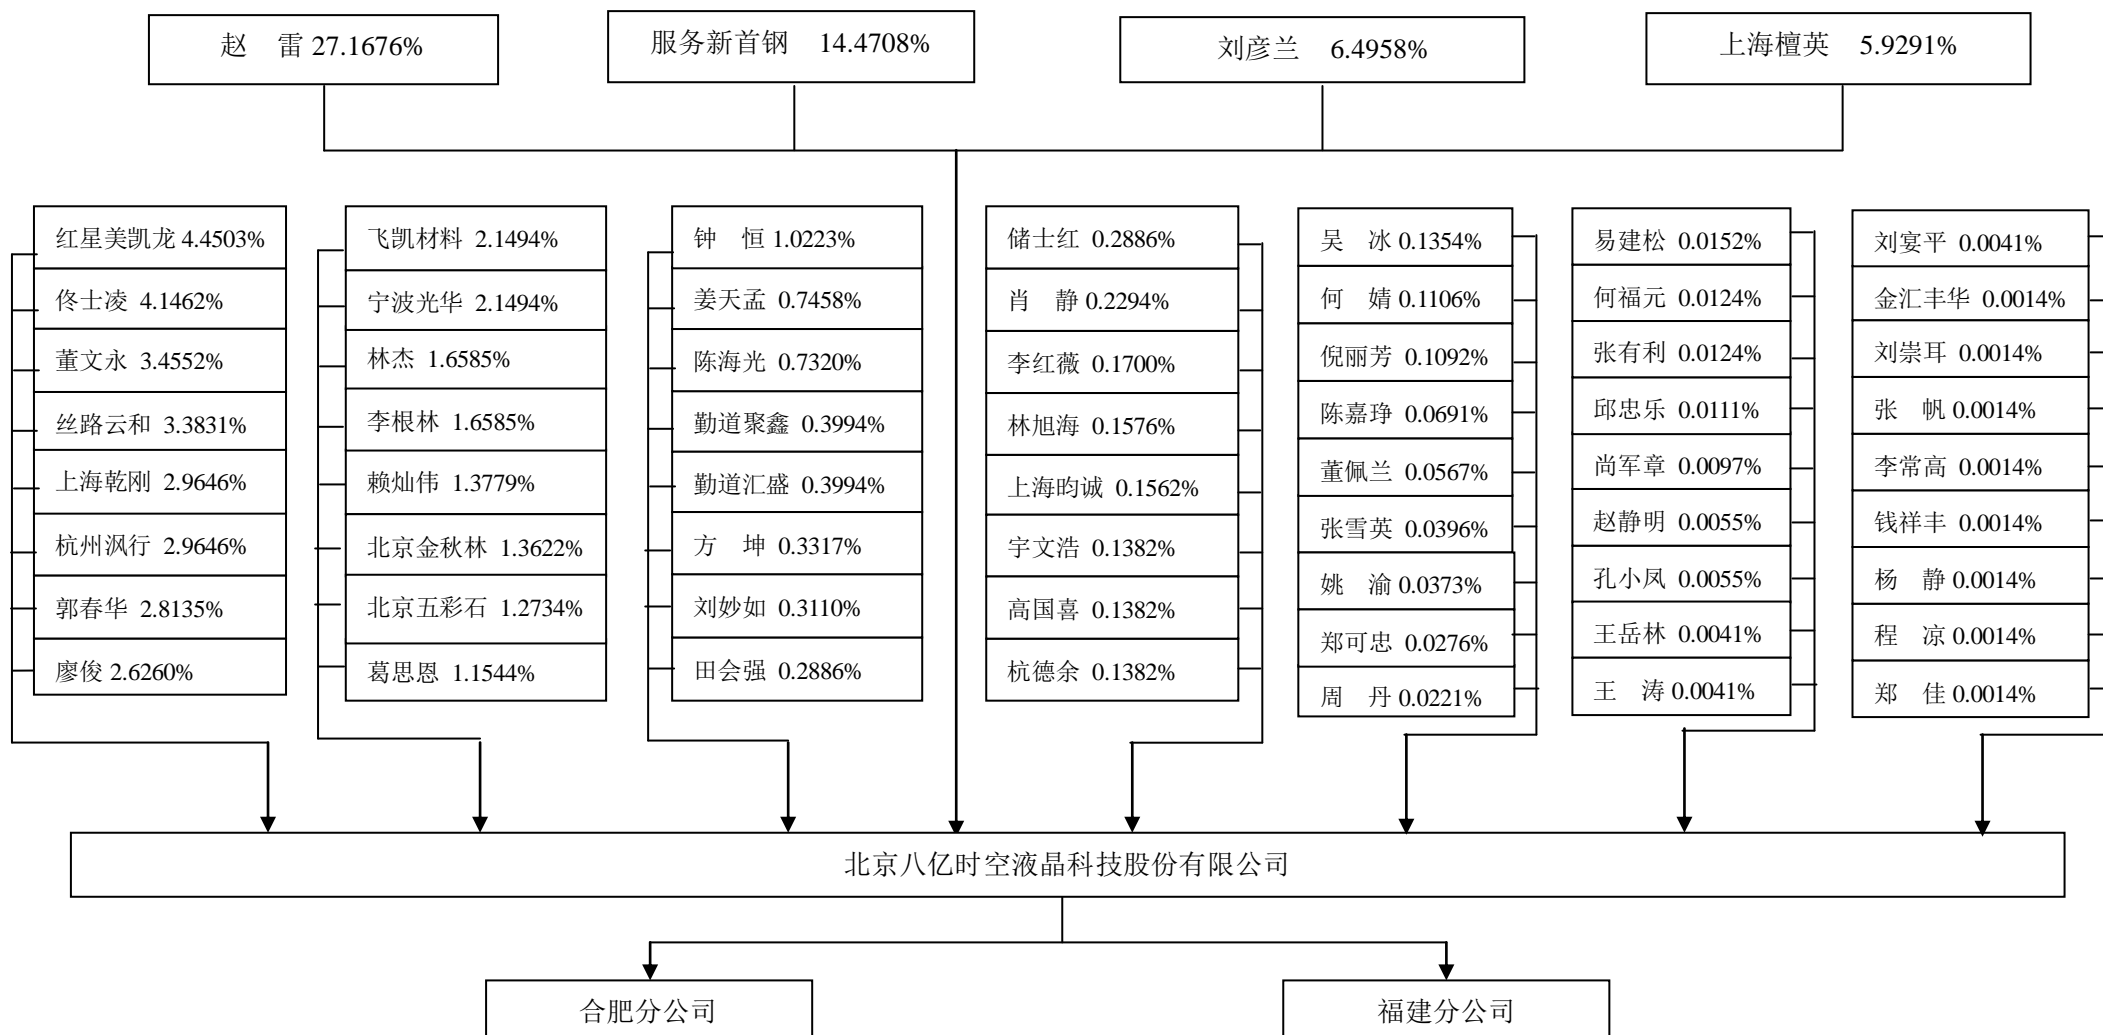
赵 雷 27.1676%

服务新首钢 14.4708%

刘彦兰 6.4958%

上海檀英 5.9291%

红星美凯龙 4.4503%
佟士凌 4.1462%
董文永 3.4552%
丝路云和 3.3831%
上海乾刚 2.9646%
杭州沨行 2.9646%
郭春华 2.8135%
廖俊 2.6260%

飞凯材料 2.1494%
宁波光华 2.1494%
林杰 1.6585%
李根林 1.6585%
赖灿伟 1.3779%
北京金秋林 1.3622%
北京五彩石 1.2734%
葛思恩 1.1544%

钟 恒 1.0223%
姜天孟 0.7458%
陈海光 0.7320%
勤道聚鑫 0.3994%
勤道汇盛 0.3994%
方 坤 0.3317%
刘妙如 0.3110%
田会强 0.2886%

储士红 0.2886%
肖 静 0.2294%
李红薇 0.1700%
林旭海 0.1576%
上海昀诚 0.1562%
宇文浩 0.1382%
高国喜 0.1382%
杭德余 0.1382%

吴 冰 0.1354%
何 婧 0.1106%
倪丽芳 0.1092%
陈嘉琤 0.0691%
董佩兰 0.0567%
张雪英 0.0396%
姚 渝 0.0373%
郑可忠 0.0276%
周 丹 0.0221%

易建松 0.0152%
何福元 0.0124%
张有利 0.0124%
邱忠乐 0.0111%
尚军章 0.0097%
赵静明 0.0055%
孔小凤 0.0055%
王岳林 0.0041%
王 涛 0.0041%

刘宴平 0.0041%
金汇丰华 0.0014%
刘崇耳 0.0014%
张 帆 0.0014%
李常高 0.0014%
钱祥丰 0.0014%
杨 静 0.0014%
程 凉 0.0014%
郑 佳 0.0014%

北京八亿时空液晶科技股份有限公司

合肥分公司

福建分公司